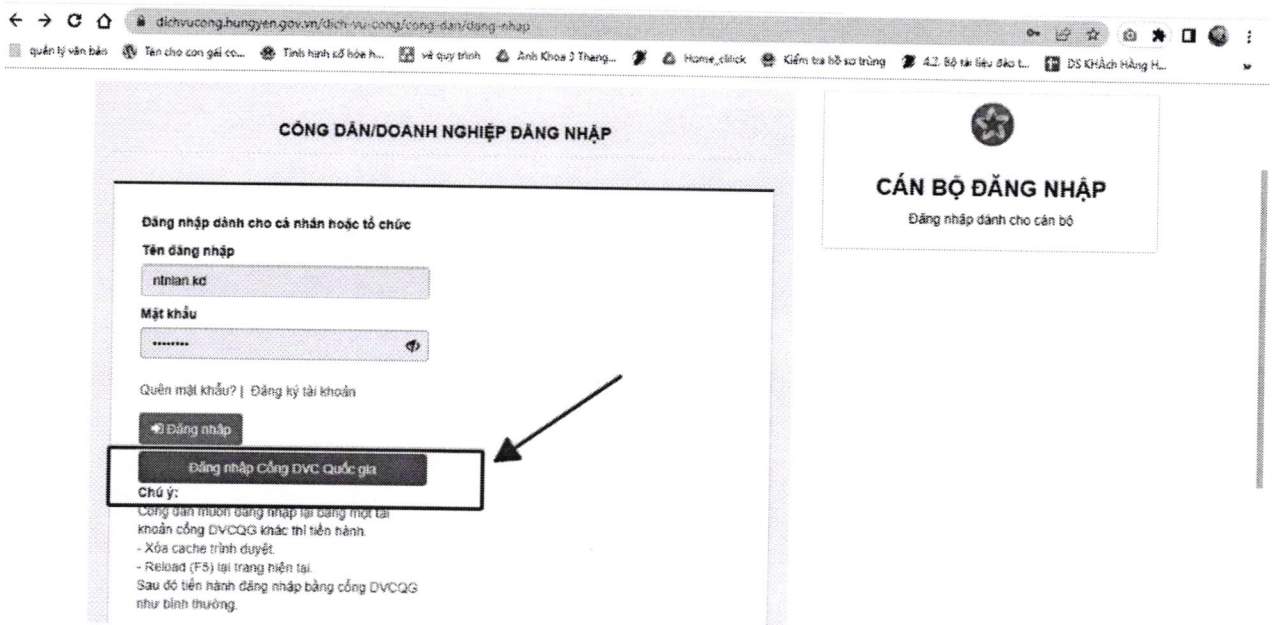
dichvucong.hungyen.gov.vn/dich-vu-cong/cong-dan/dang-nhap

quản lý văn bản | Tên cho con gái co... | Tình hình số hóa h... | vẽ quy trình | Anh Khoa 3 Thang... | Home_clilck | Kiểm tra hồ sơ trùng | 4.2. Bộ tài liệu đào t... | DS KHÁch Hàng H...

CÔNG DÂN/DOANH NGHIỆP ĐĂNG NHẬP

Đăng nhập dành cho cá nhân hoặc tổ chức

Tên đăng nhập

ntnlan.kd

Mật khẩu

••••••••

Quên mật khẩu? | Đăng ký tài khoản

Đăng nhập

Đăng nhập Cổng DVC Quốc gia

Chú ý:
Công dân muốn đăng nhập lại bằng một tài khoản cổng DVCQG khác thì tiến hành.
- Xóa cache trình duyệt.
- Reload (F5) lại trang hiện tại.
Sau đó tiến hành đăng nhập bằng cổng DVCQG như bình thường.

CÁN BỘ ĐĂNG NHẬP

Đăng nhập dành cho cán bộ